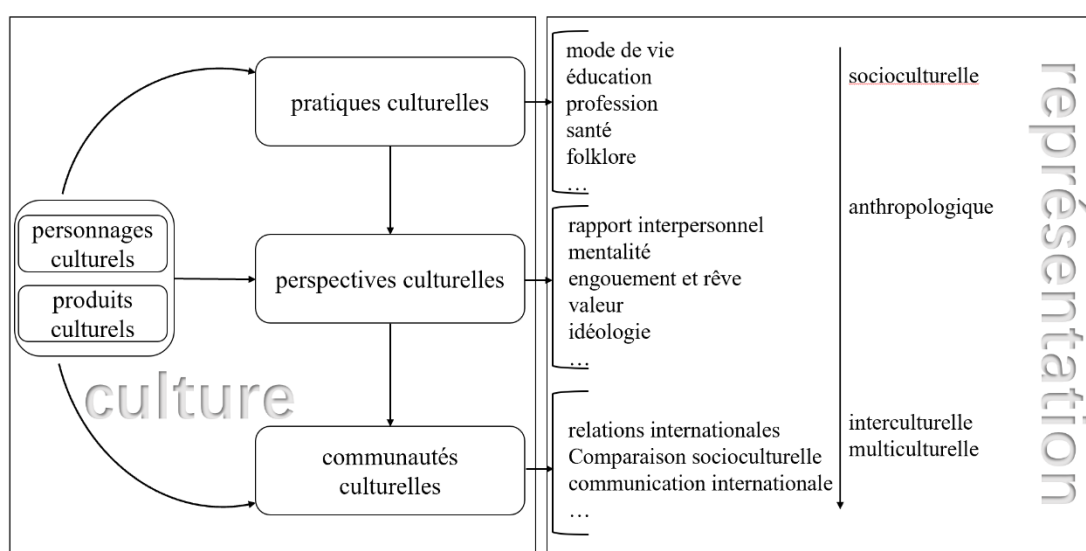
personnages culturels

produits culturels

culture

pratiques culturelles

perspectives culturelles

communautés culturelles

mode de vie
éducation
profession
santé
folklore
…

rapport interpersonnel
mentalité
engouement et rêve
valeur
idéologie
…

relations internationales
Comparaison socioculturelle
communication internationale
…

socioculturelle

anthropologique

interculturelle
multiculturelle

représentation